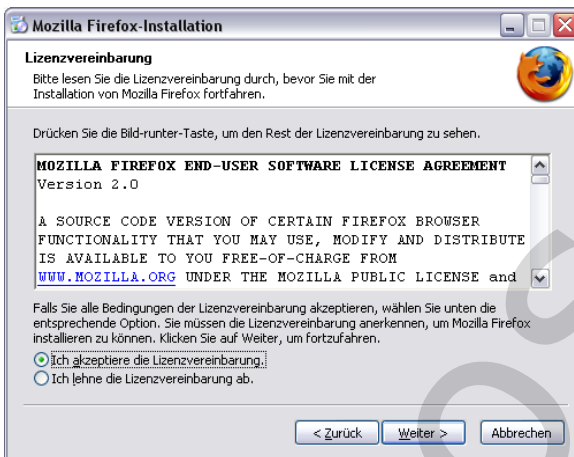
Mozilla Firefox-Installation

Lizenzvereinbarung

Bitte lesen Sie die Lizenzvereinbarung durch, bevor Sie mit der Installation von Mozilla Firefox fortfahren.

Drücken Sie die Bild-runter-Taste, um den Rest der Lizenzvereinbarung zu sehen.

MOZILLA FIREFOX END-USER SOFTWARE LICENSE AGREEMENT
Version 2.0

A SOURCE CODE VERSION OF CERTAIN FIREFOX BROWSER FUNCTIONALITY THAT YOU MAY USE, MODIFY AND DISTRIBUTE IS AVAILABLE TO YOU FREE-OF-CHARGE FROM WWW.MOZILLA.ORG UNDER THE MOZILLA PUBLIC LICENSE and

Falls Sie alle Bedingungen der Lizenzvereinbarung akzeptieren, wählen Sie unten die entsprechende Option. Sie müssen die Lizenzvereinbarung anerkennen, um Mozilla Firefox installieren zu können. Klicken Sie auf Weiter, um fortzufahren.

Ich akzeptiere die Lizenzvereinbarung.
Ich lehne die Lizenzvereinbarung ab.

< Zurück
Weiter >
Abbrechen